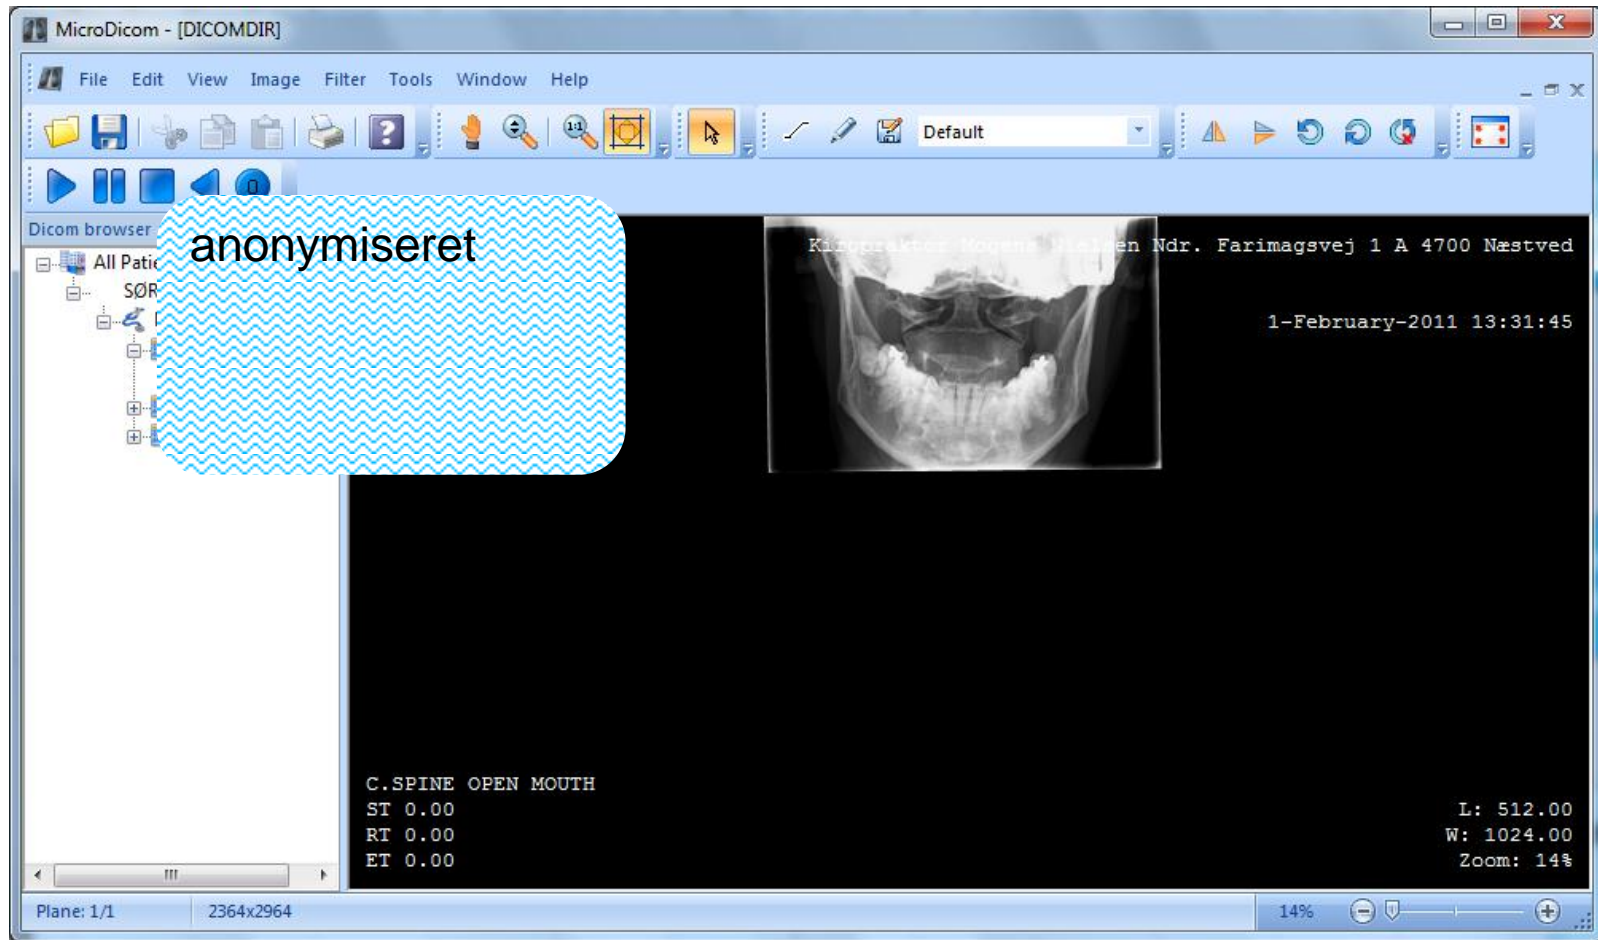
MicroDicom - [DICOMDIR]

File Edit View Image Filter Tools Window Help

Default

Dicom browser

All Patie
SØR

anonymiseret

Kiropraktor Mogens Nielsen Ndr. Farimagsvej 1 A 4700 Næstved

1-February-2011 13:31:45

C.SPINE OPEN MOUTH
ST 0.00
RT 0.00
ET 0.00

L: 512.00
W: 1024.00
Zoom: 14%

Plane: 1/1
2364x2964
14%